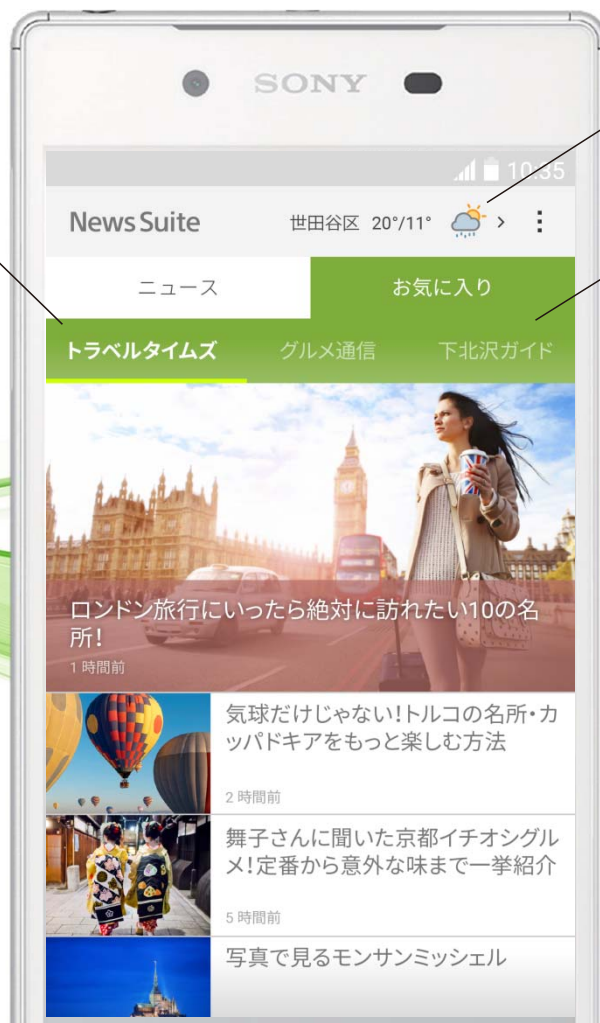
SONY

10:35

News Suite 世田谷区 20°/11° >

ニュース お気に入り

トラベルタイムズ グルメ通信 下北沢ガイド

ロンドン旅行にいったら絶対に訪れたい10の名所!
1 時間前

気球だけじゃない!トルコの名所・カッパドキアをもっと楽しむ方法
2 時間前

舞子さんに聞いた京都イチオシグルメ!定番から意外な味まで一挙紹介
5 時間前

写真で見るモンサンミッシェル